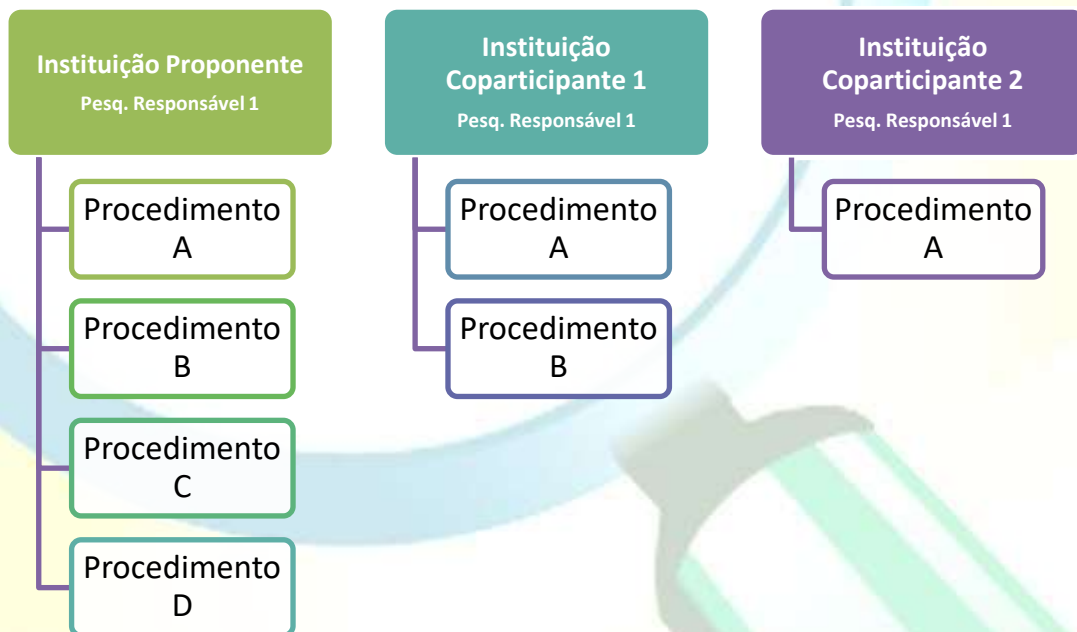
Instituição Proponente
Pesq. Responsável 1

Procedimento A

Procedimento B

Procedimento C

Procedimento D

Instituição Coparticipante 1
Pesq. Responsável 1

Procedimento A

Procedimento B

Instituição Coparticipante 2
Pesq. Responsável 1

Procedimento A